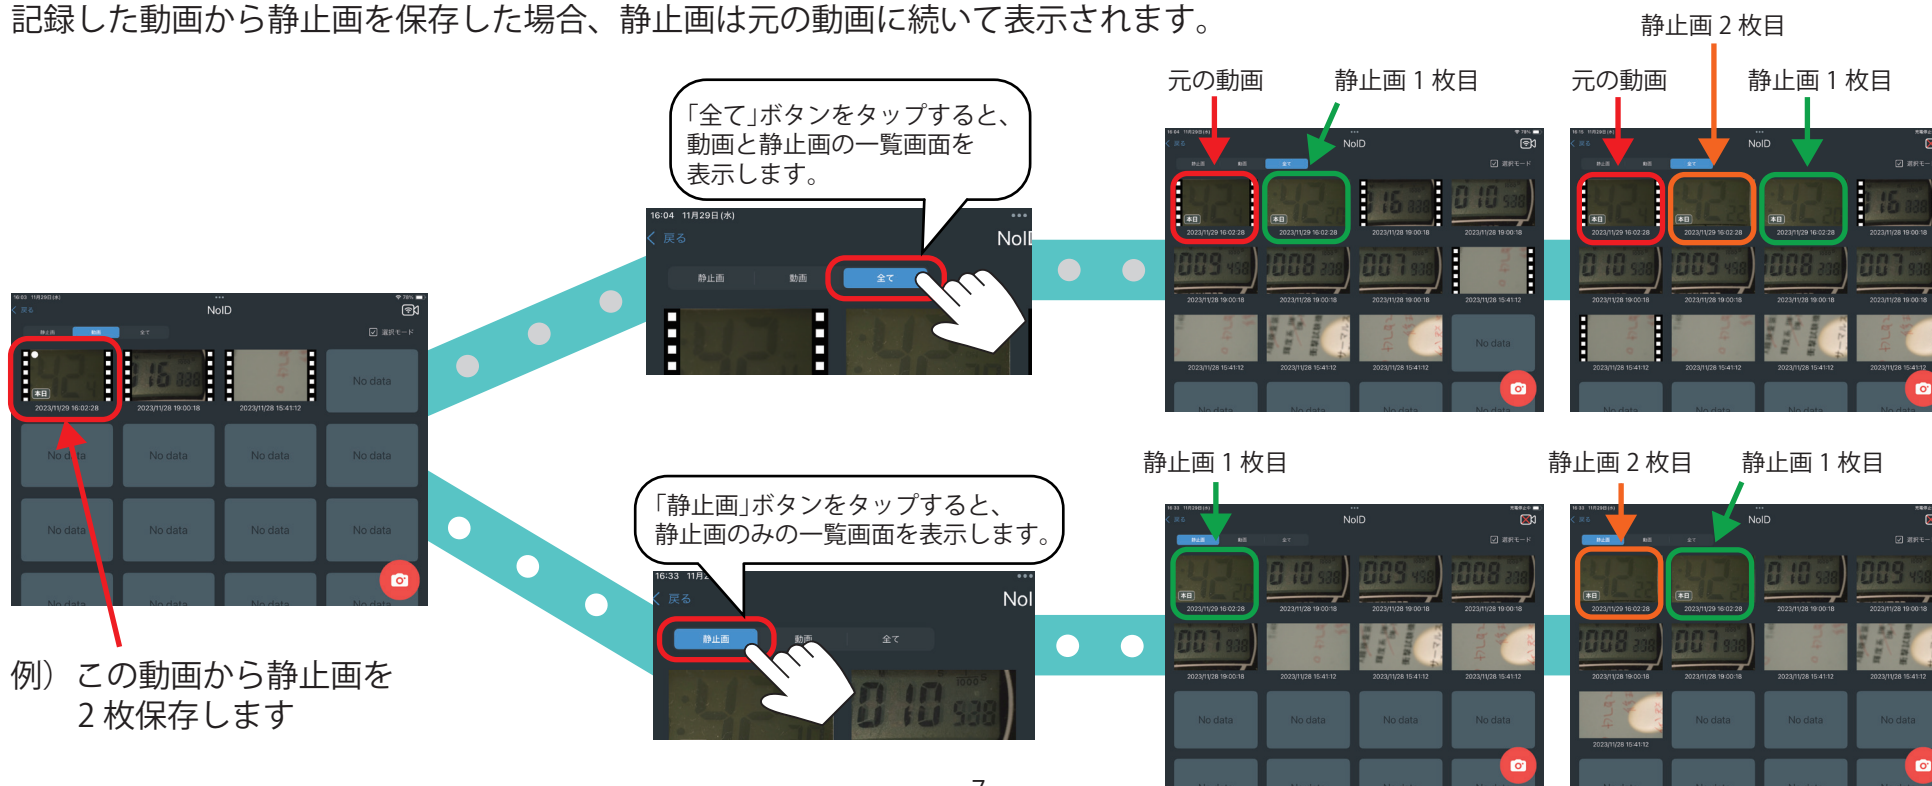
記録した動画から静止画を保存した場合、静止画は元の動画に続いて表示されます。

静止画 2 枚目

元の動画　静止画 1 枚目　元の動画　静止画 1 枚目

「全て」ボタンをタップすると、動画と静止画の一覧画面を表示します。

16:04 11月29日(水)
戻る
NoID
静止画　動画　全て

NoID
静止画　動画　全て
選択モード
本日
2023/11/29 16:02:28
2023/11/28 19:00:18
2023/11/28 15:41:12
No data

例）この動画から静止画を 2 枚保存します

「静止画」ボタンをタップすると、静止画のみの一覧画面を表示します。

16:33 11月
戻る
NoI
静止画　動画　全て

静止画 1 枚目　静止画 2 枚目　静止画 1 枚目

No data

7